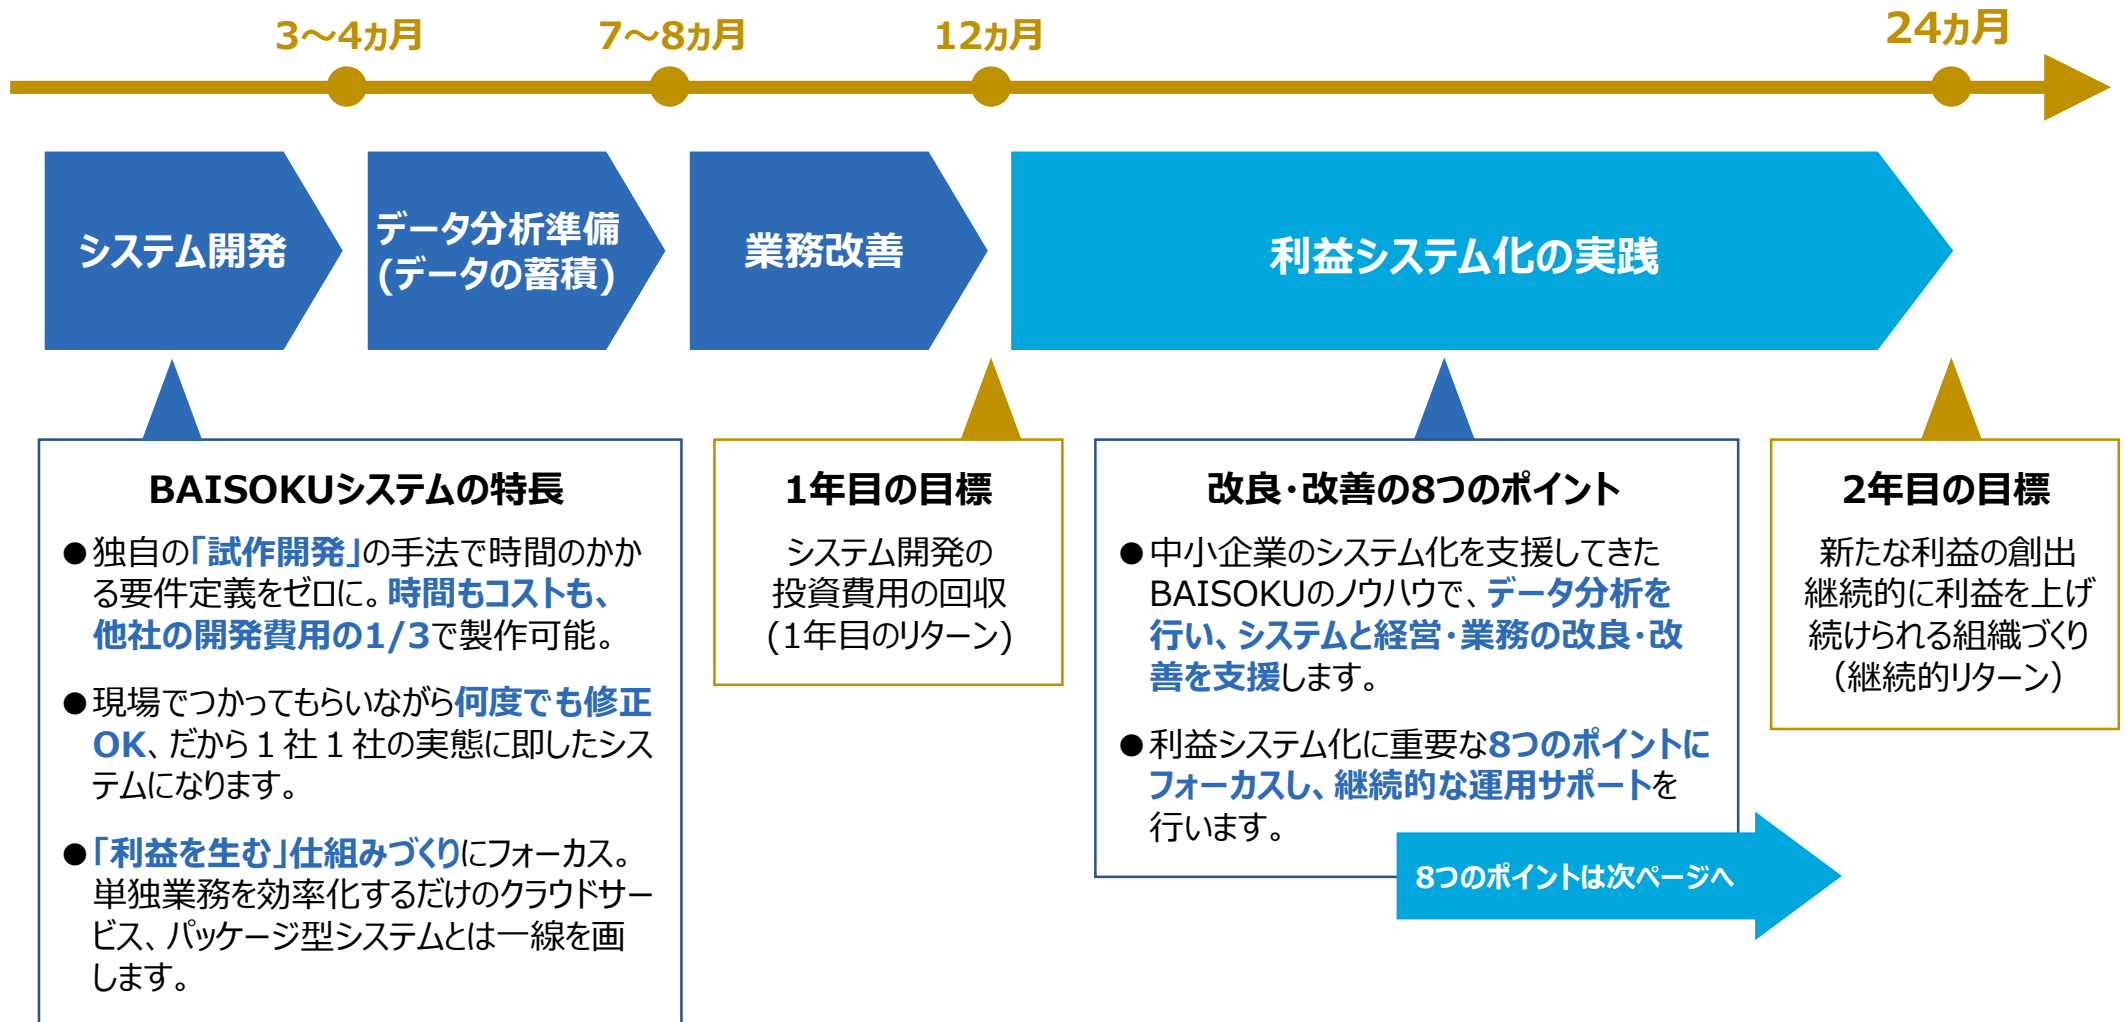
3〜4カ月

7〜8カ月

12カ月

24カ月

システム開発

データ分析準備（データの蓄積）

業務改善

利益システム化の実践

BAISOKUシステムの特長

●独自の「試作開発」の手法で時間のかかる要件定義をゼロに。時間もコストも、他社の開発費用の1/3で製作可能。

●現場でつかってもらいながら何度でも修正OK、だから１社１社の実態に即したシステムになります。

●「利益を生む」仕組みづくりにフォーカス。単独業務を効率化するだけのクラウドサービス、パッケージ型システムとは一線を画します。

1年目の目標

システム開発の投資費用の回収（1年目のリターン）

改良・改善の8つのポイント

●中小企業のシステム化を支援してきたBAISOKUのノウハウで、データ分析を行い、システムと経営・業務の改良・改善を支援します。

●利益システム化に重要な8つのポイントにフォーカスし、継続的な運用サポートを行います。

8つのポイントは次ページへ

2年目の目標

新たな利益の創出
継続的に利益を上げ続けられる組織づくり
（継続的リターン）